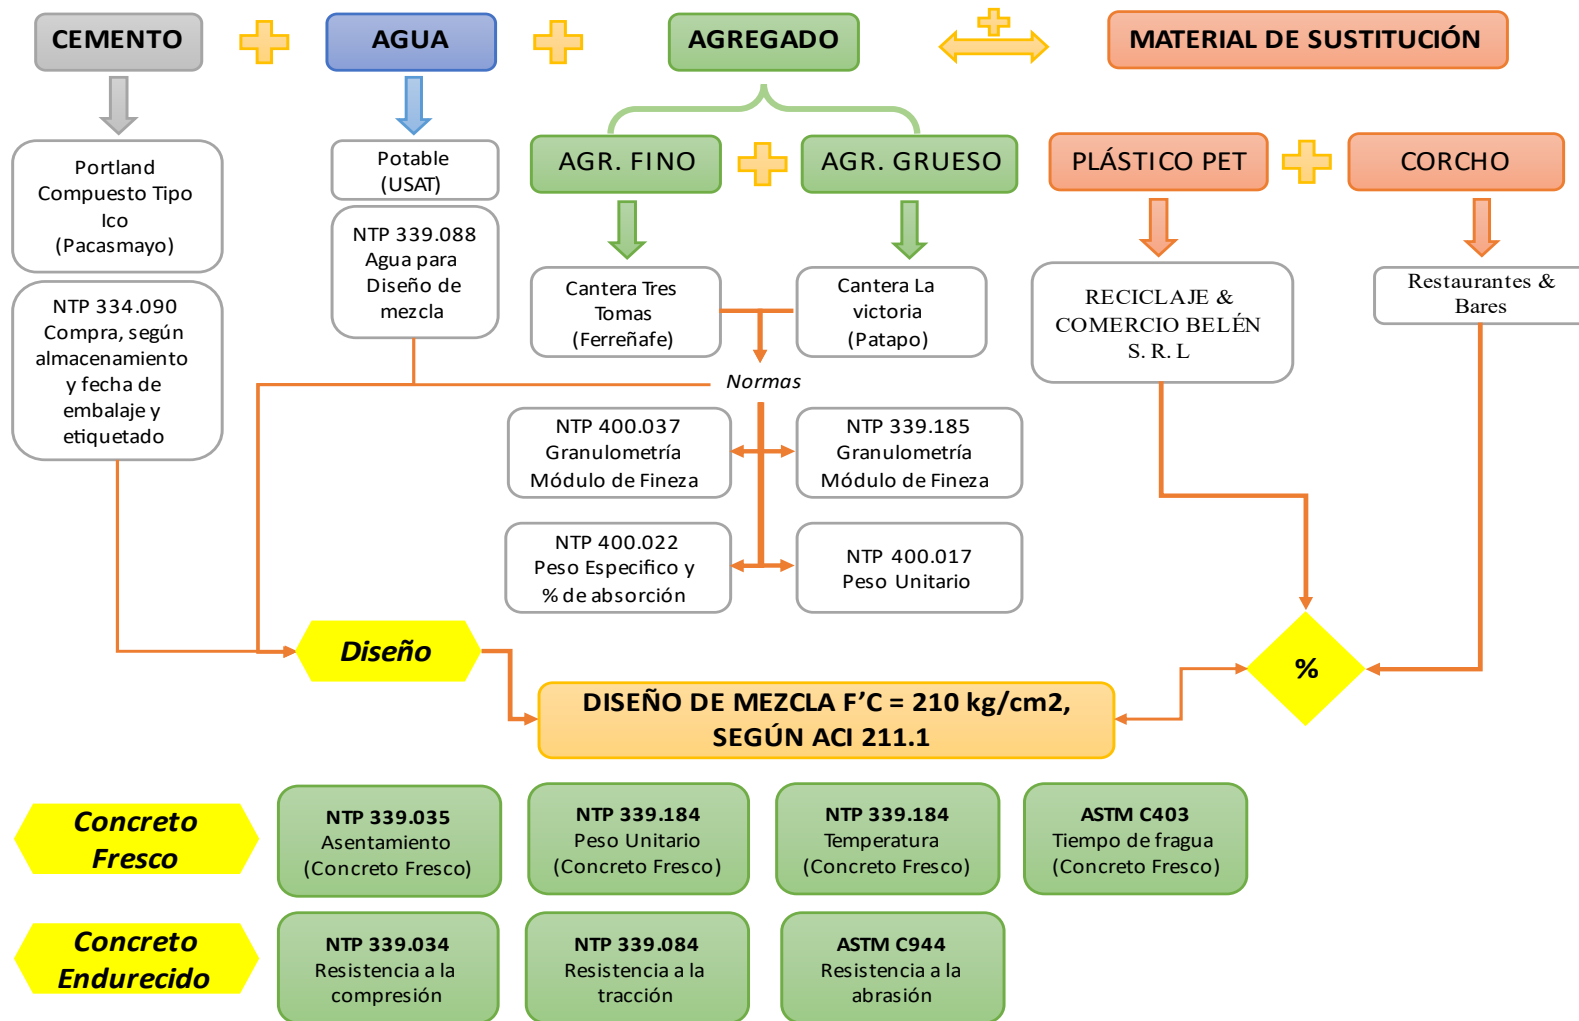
CEMENTO

AGUA

AGREGADO

MATERIAL DE SUSTITUCIÓN

Portland Compuesto Tipo Ico (Pacasmayo)

NTP 334.090 Compra, según almacenamiento y fecha de embalaje y etiquetado

Potable (USAT)

NTP 339.088 Agua para Diseño de mezcla

AGR. FINO

AGR. GRUESO

Cantera Tres Tomas (Ferreñafe)

Cantera La victoria (Patapo)

Normas

NTP 400.037 Granulometría Módulo de Fineza

NTP 339.185 Granulometría Módulo de Fineza

NTP 400.022 Peso Especifico y % de absorción

NTP 400.017 Peso Unitario

PLÁSTICO PET

CORCHO

RECICLAJE & COMERCIO BELÉN S. R. L

Restaurantes & Bares

%

Diseño

DISEÑO DE MEZCLA F'C = 210 kg/cm2, SEGÚN ACI 211.1

Concreto Fresco

NTP 339.035 Asentamiento (Concreto Fresco)

NTP 339.184 Peso Unitario (Concreto Fresco)

NTP 339.184 Temperatura (Concreto Fresco)

ASTM C403 Tiempo de fragua (Concreto Fresco)

Concreto Endurecido

NTP 339.034 Resistencia a la compresión

NTP 339.084 Resistencia a la tracción

ASTM C944 Resistencia a la abrasión